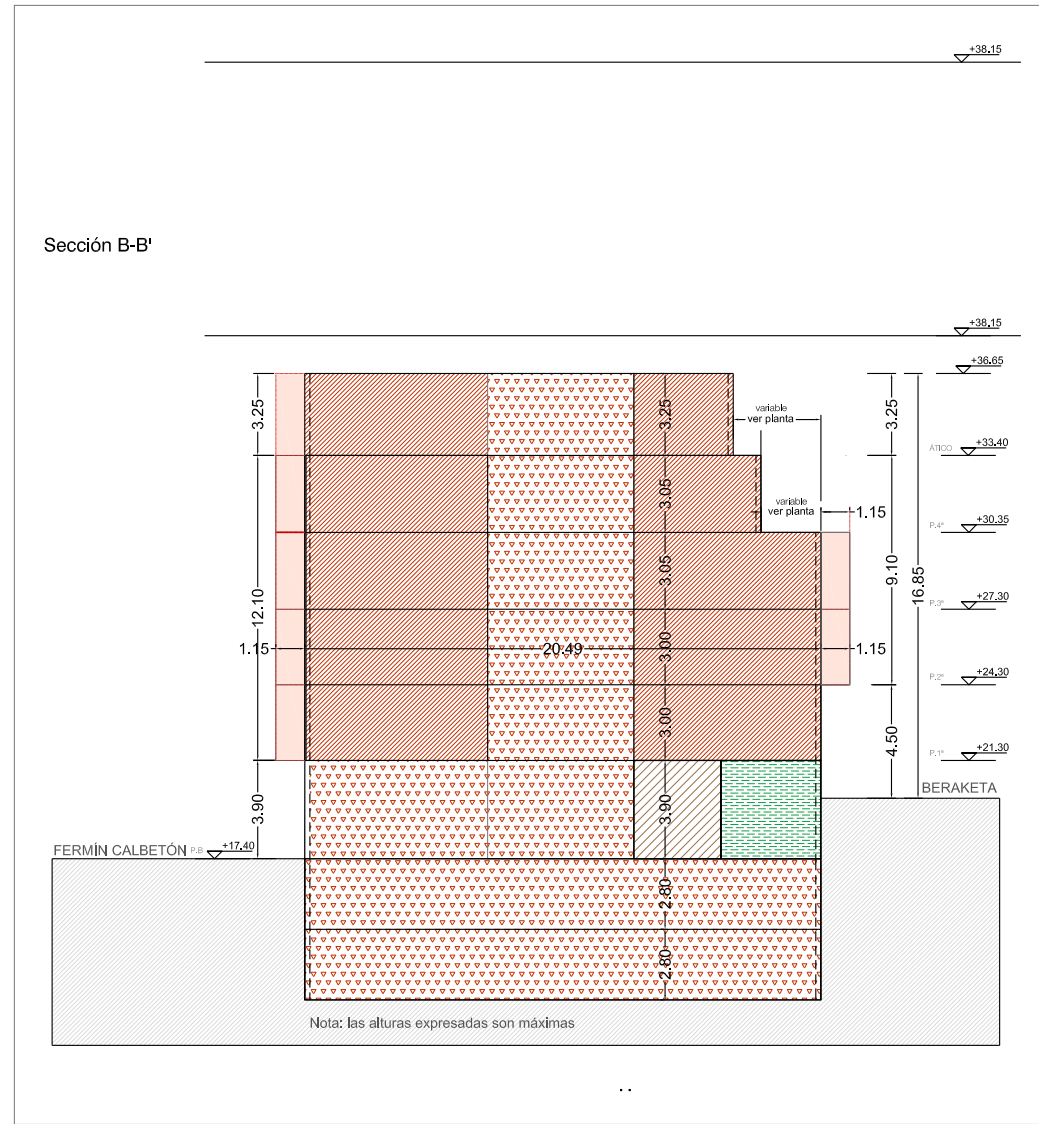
+38.15

Sección B-B'

+38.15

+36.65

3.25

3.25

variable
ver planta

3.25

ÁTICO +33.40

3.05

variable
ver planta

1.15

P.4ª +30.35

3.05

12.10

9.10

16.85

P.3ª +27.30

1.15

20.49

3.00

1.15

P.2ª +24.30

3.00

4.50

P.1ª +21.30

3.90

3.90

BERAKETA

FERMÍN CALBETÓN P.B +17.40

2.80

2.80

Nota: las alturas expresadas son máximas